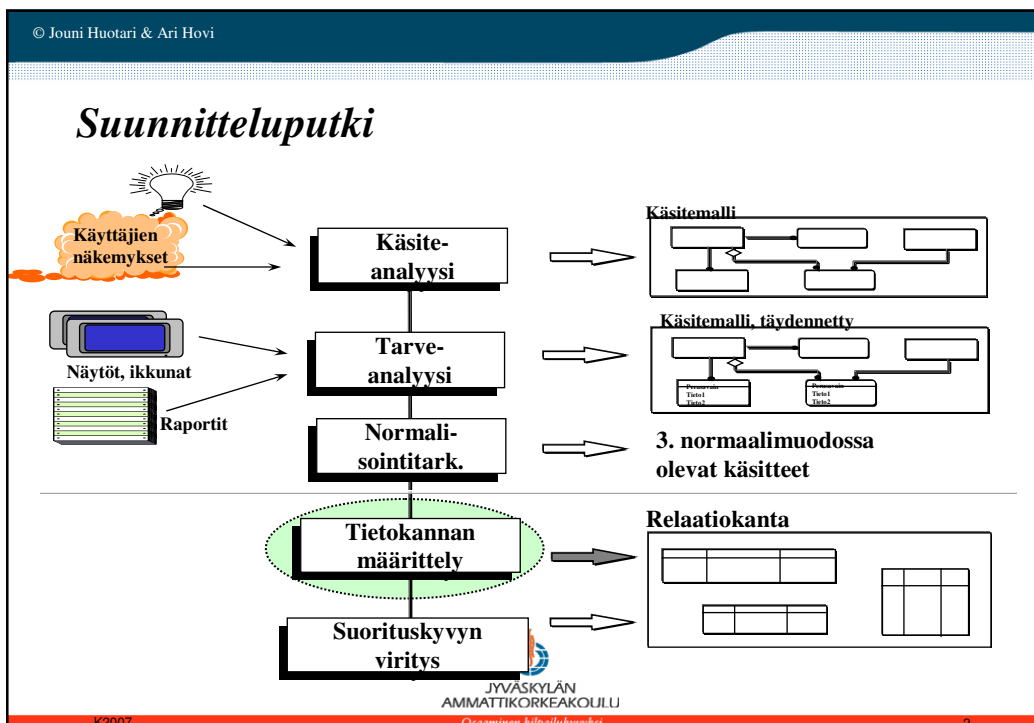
© Jouni Huotari & Ari Hovi

Suunnitteluputki

Käyttäjien näkemykset

Käsite-analyysi

Käsitemalli

Näytöt, ikkunat

Raportit

Tarve-analyysi

Käsitemalli, täydennetty

Perusavain
Tieto1
Tieto2

Perusavain
Tieto1
Tieto2

Normali-sointitark.

3. normaalimuodossa olevat käsitteet

Tietokannan määrittely

Relaatiokanta

Suorituskyvyn viritys

JYVÄSKYLÄN AMMATTIKORKEAKOULU

K2007

Osaamisen kilpailuetu

2